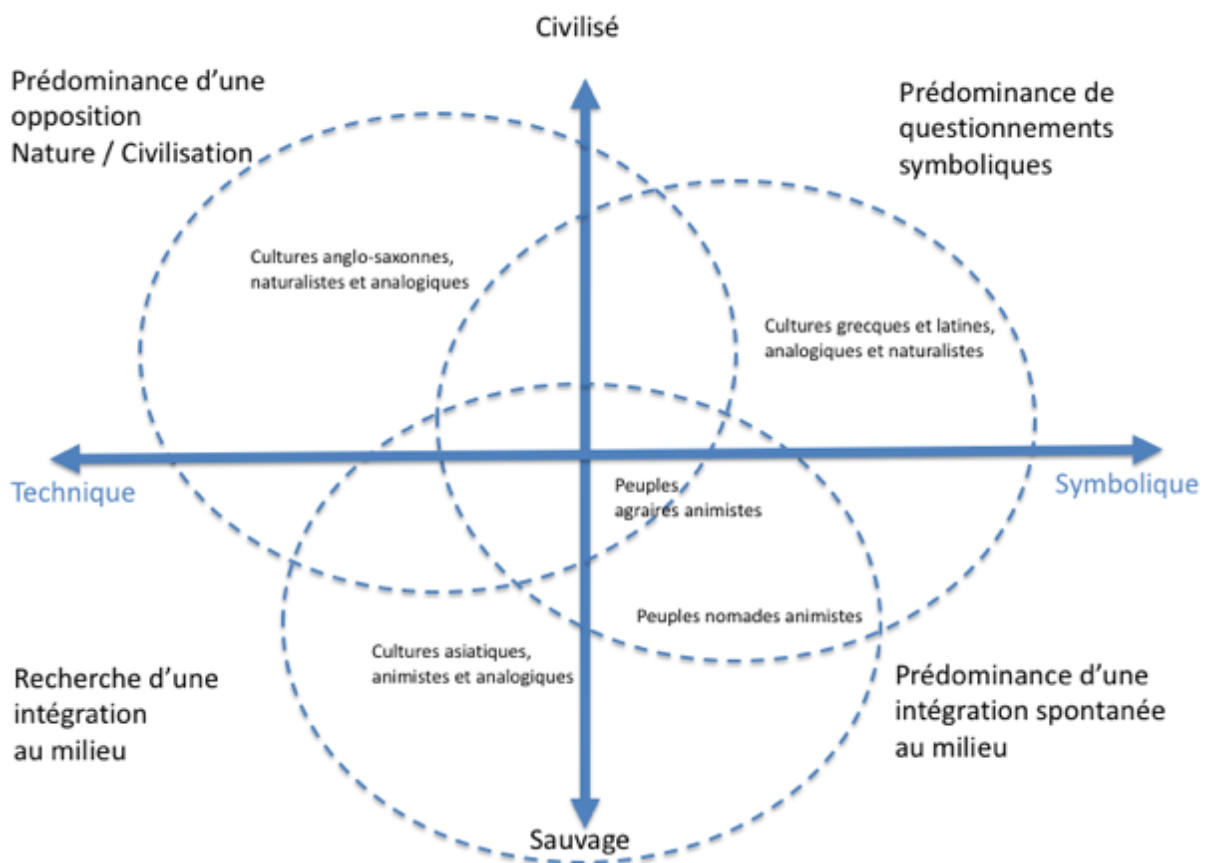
Civilisé

Prédominance d'une opposition Nature / Civilisation

Prédominance de questionnements symboliques

Cultures anglo-saxonnes, naturalistes et analogiques

Cultures grecques et latines, analogiques et naturalistes

Technique

Symbolique

Peuples agraires animistes

Peuples nomades animistes

Cultures asiatiques, animistes et analogiques

Recherche d'une intégration au milieu

Prédominance d'une intégration spontanée au milieu

Sauvage